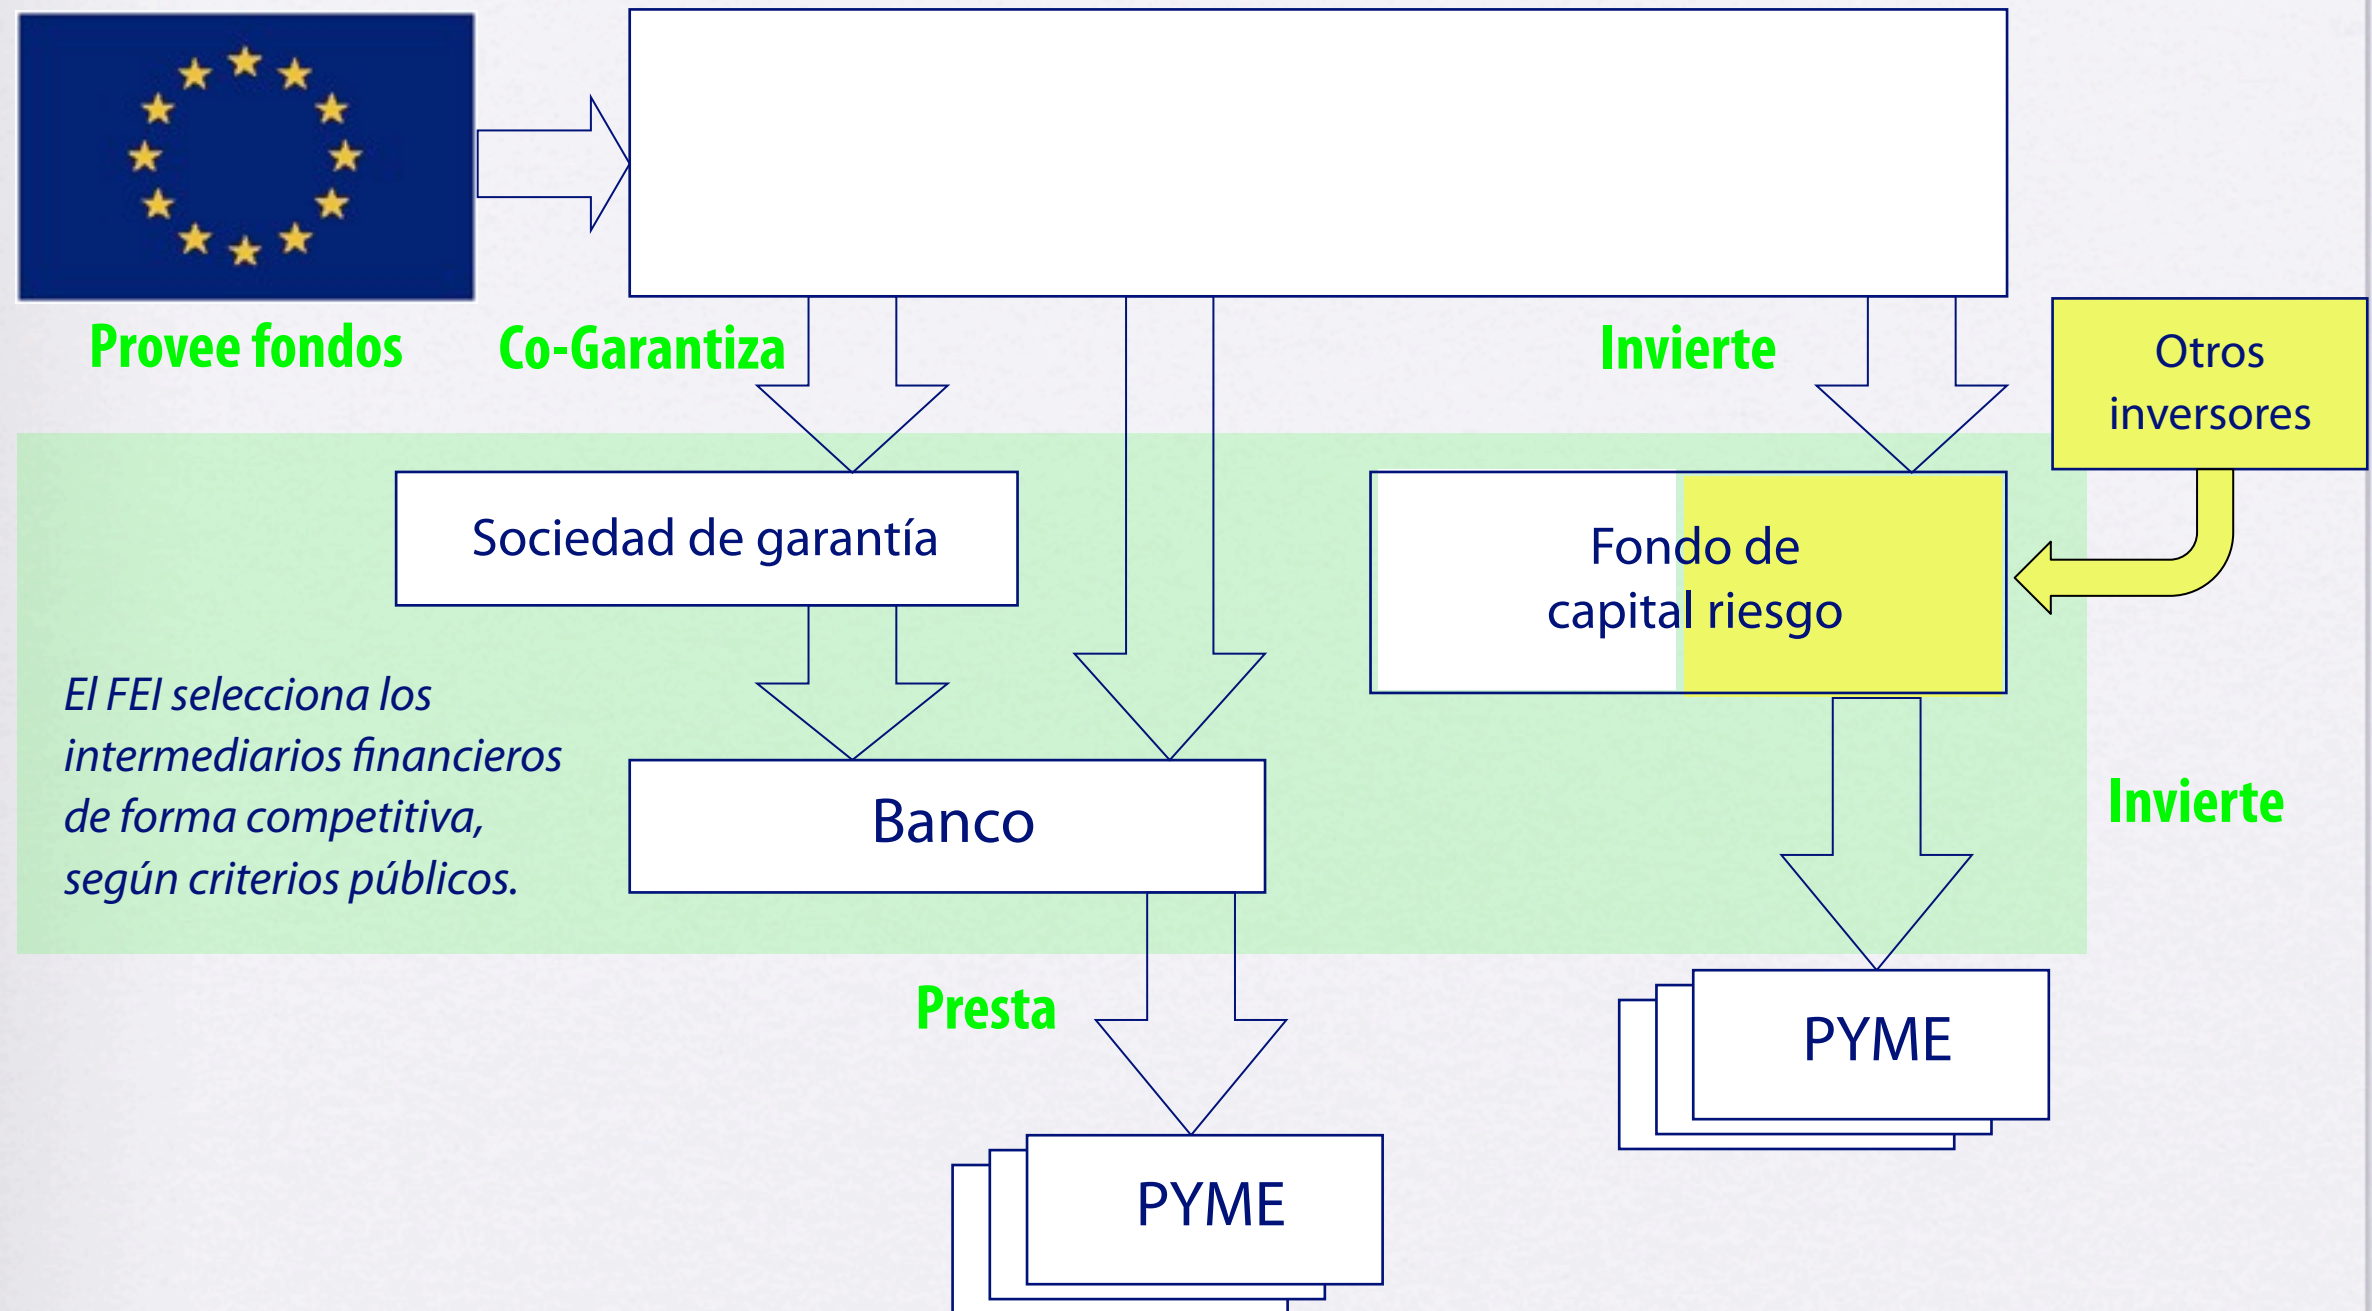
Provee fondos

Co-Garantiza

Invierte

Otros inversores

Sociedad de garantía

Fondo de capital riesgo

El FEI selecciona los intermediarios financieros de forma competitiva, según criterios públicos.

Banco

Invierte

Presta

PYME

PYME